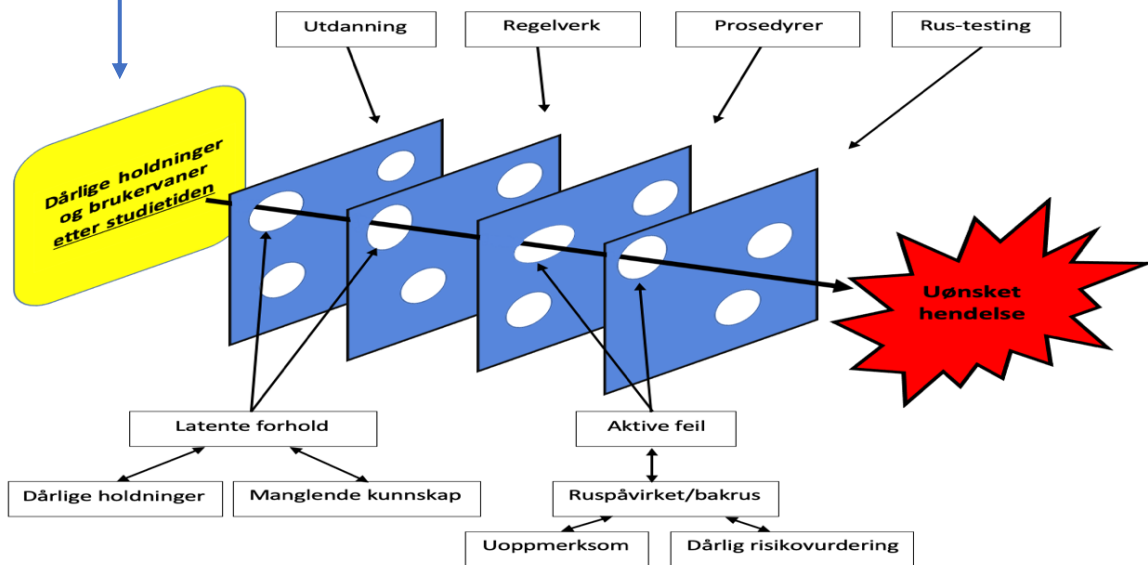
Utdanning

Regelverk

Prosedyrer

Rus-testing

Dårlige holdninger og brukervaner etter studietiden

Uønsket hendelse

Latente forhold

Aktive feil

Dårlige holdninger

Manglende kunnskap

Ruspåvirket/bakrus

Uoppmerksom

Dårlig risikovurdering